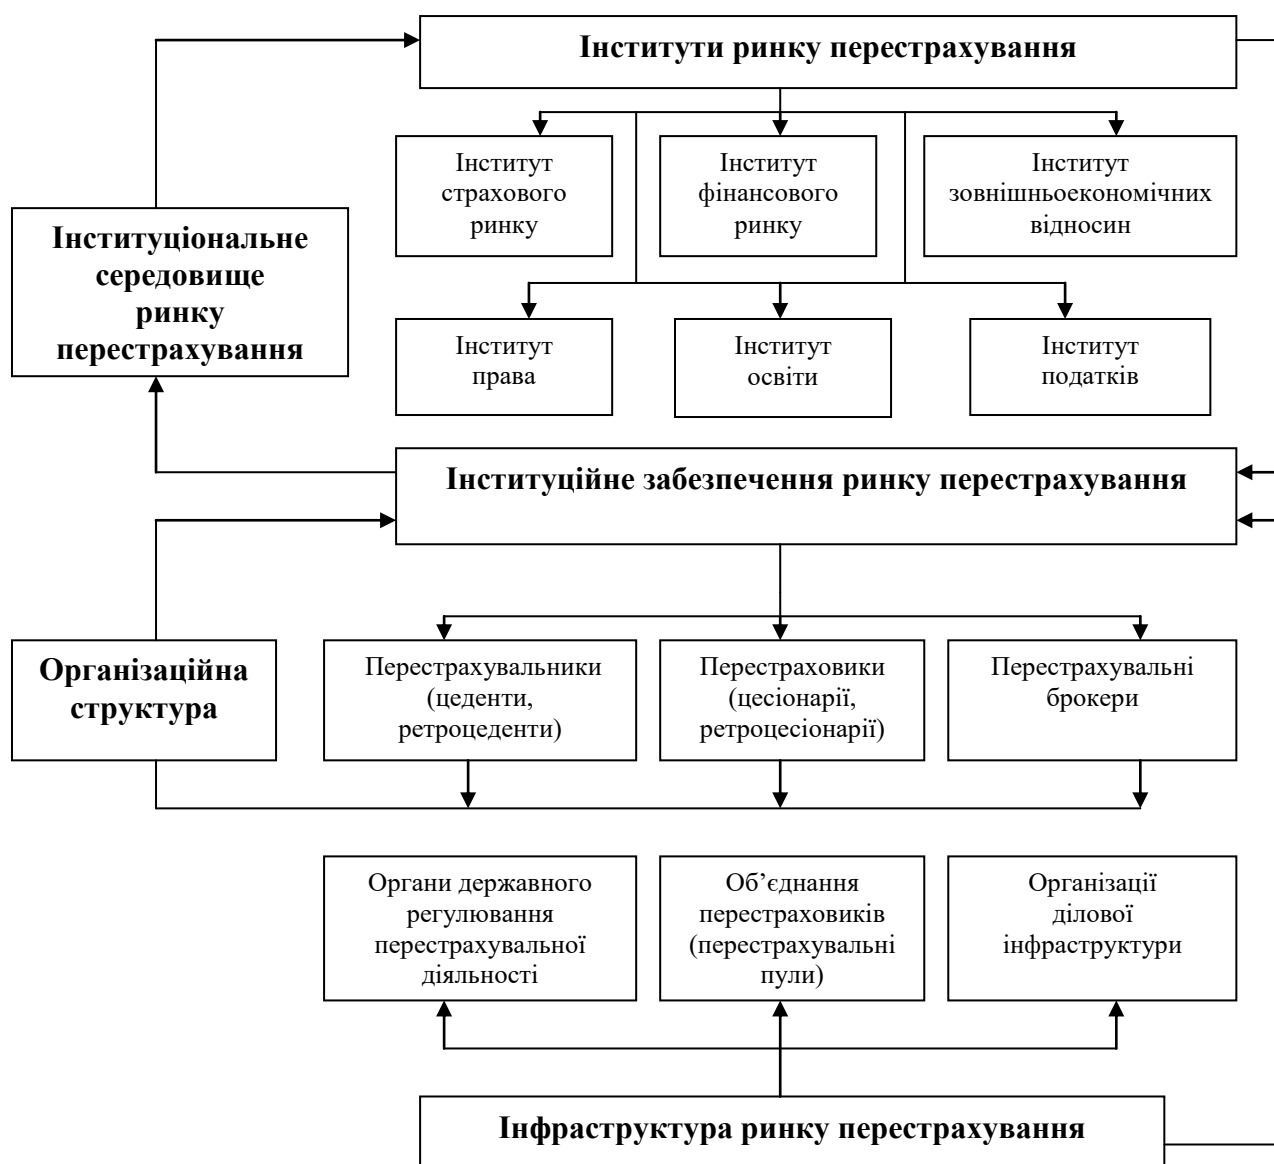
Інститути ринку перестрахування

Інститут страхового ринку

Інститут фінансового ринку

Інститут зовнішньоекономічних відносин

Інституціональне середовище ринку перестрахування

Інститут права

Інститут освіти

Інститут податків

Інституційне забезпечення ринку перестрахування

Організаційна структура

Перестрахувальники (целенти, ретроцеденти)

Перестраховики (цесіонарії, ретроцесіонарії)

Перестрахувальні брокери

Органи державного регулювання перестрахувальної діяльності

Об’єднання перестраховиків (перестрахувальні пули)

Організації ділової інфраструктури

Інфраструктура ринку перестрахування